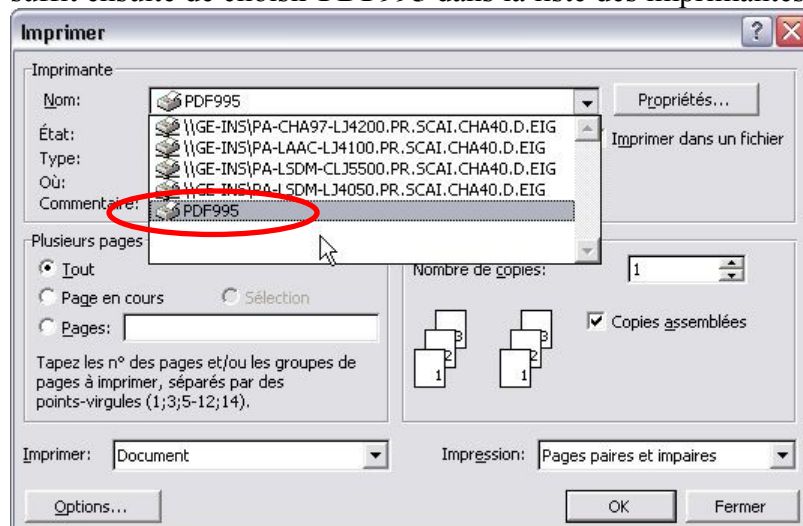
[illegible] PDF995 dans la liste des imprimantes

Imprimer

Imprimante

Nom: PDF995

Propriétés...

État:

Type:

Où:

Commentaire:

\\GE-INS\PA-CHA97-LJ4200.PR.SCAI.CHA40.D.EIG
\\GE-INS\PA-LAAC-LJ4100.PR.SCAI.CHA40.D.EIG
\\GE-INS\PA-LSDM-CLJ5500.PR.SCAI.CHA40.D.EIG
\\GE-INS\PA-LSDM-LJ4050.PR.SCAI.CHA40.D.EIG
PDF995

Imprimer dans un fichier

Plusieurs pages

Tout

Page en cours

Sélection

Pages:

Tapez les n° des pages et/ou les groupes de pages à imprimer, séparés par des points-virgules (1;3;5-12;14).

Nombre de copies: 1

3 2 1

3 2 1

Copies assemblées

Imprimer: Document

Impression: Pages paires et impaires

Options...

OK

Fermer